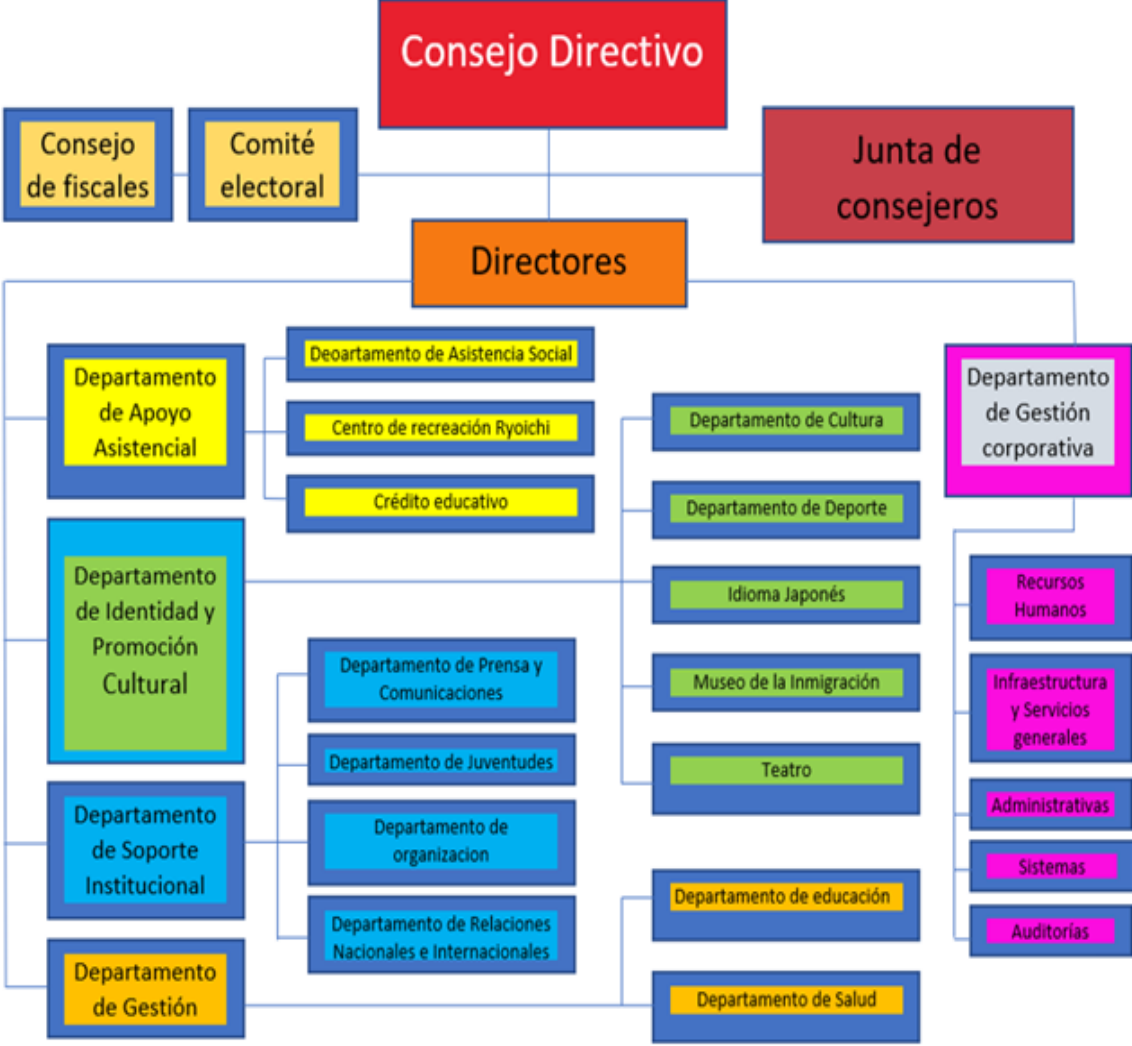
Consejo Directivo

Consejo de fiscales

Comité electoral

Junta de consejeros

Directores

Departamento de Apoyo Asistencial

Deoartamento de Asistencia Social

Centro de recreación Ryoichi

Crédito educativo

Departamento de Identidad y Promoción Cultural

Departamento de Cultura

Departamento de Deporte

Idioma Japonés

Museo de la Inmigración

Teatro

Departamento de Soporte Institucional

Departamento de Prensa y Comunicaciones

Departamento de Juventudes

Departamento de organizacion

Departamento de Relaciones Nacionales e Internacionales

Departamento de Gestión

Departamento de educación

Departamento de Salud

Departamento de Gestión corporativa

Recursos Humanos

Infraestructura y Servicios generales

Administrativas

Sistemas

Auditorías